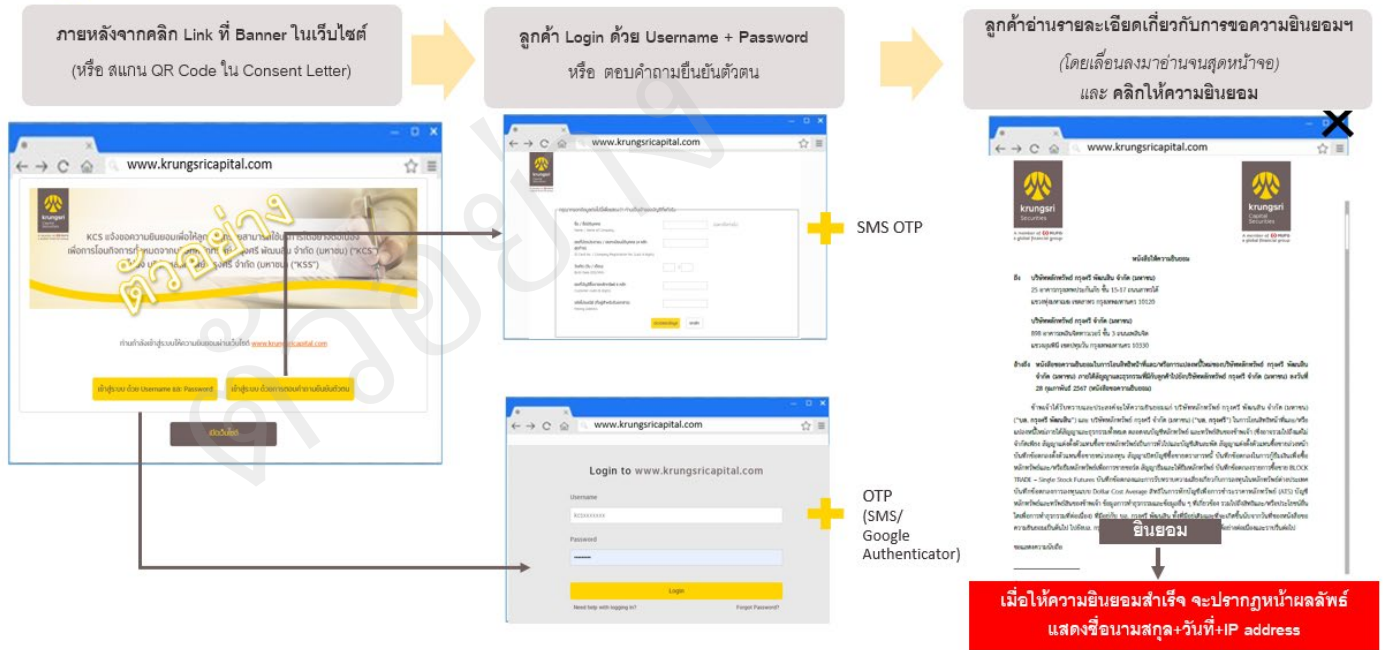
ภายหลังจากคลิก Link ที่ Banner ในเว็บไซต์
(หรือ สแกน QR Code ใน Consent Letter)

ลูกค้า Login ด้วย Username + Password
หรือ ตอบคำถามยืนยันตัวตน

ลูกค้าอ่านรายละเอียดเกี่ยวกับการขอความยินยอมฯ
(โดยเลื่อนลงมาอ่านจนสุดหน้าจอ)
และ คลิกให้ความยินยอม

www.krungsricapital.com

krungsri

KCS ขอความยินยอมเพื่อให้ลูกค้า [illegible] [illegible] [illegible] จำกัด (มหาชน) ("KCS") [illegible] จำกัด (มหาชน) ("KSS")

ตัวอย่าง

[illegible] www.krungsricapital.com

เข้าสู่ระบบ ด้วย Username และ Password

เข้าสู่ระบบ ด้วยการตอบคำถามยืนยันตัวตน

ปิดเว็บไซต์

www.krungsricapital.com

SMS OTP

www.krungsricapital.com

Login to www.krungsricapital.com

Username

Password

Login

Need help with logging in?

Forgot Password?

OTP
(SMS/
Google
Authenticator)

www.krungsricapital.com

krungsri
Capital Securities

krungsri
Capital Securities

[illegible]

ยินยอม

เมื่อให้ความยินยอมสำเร็จ จะปรากฏหน้าผลลัพธ์
แสดงชื่อนามสกุล+วันที่+IP address